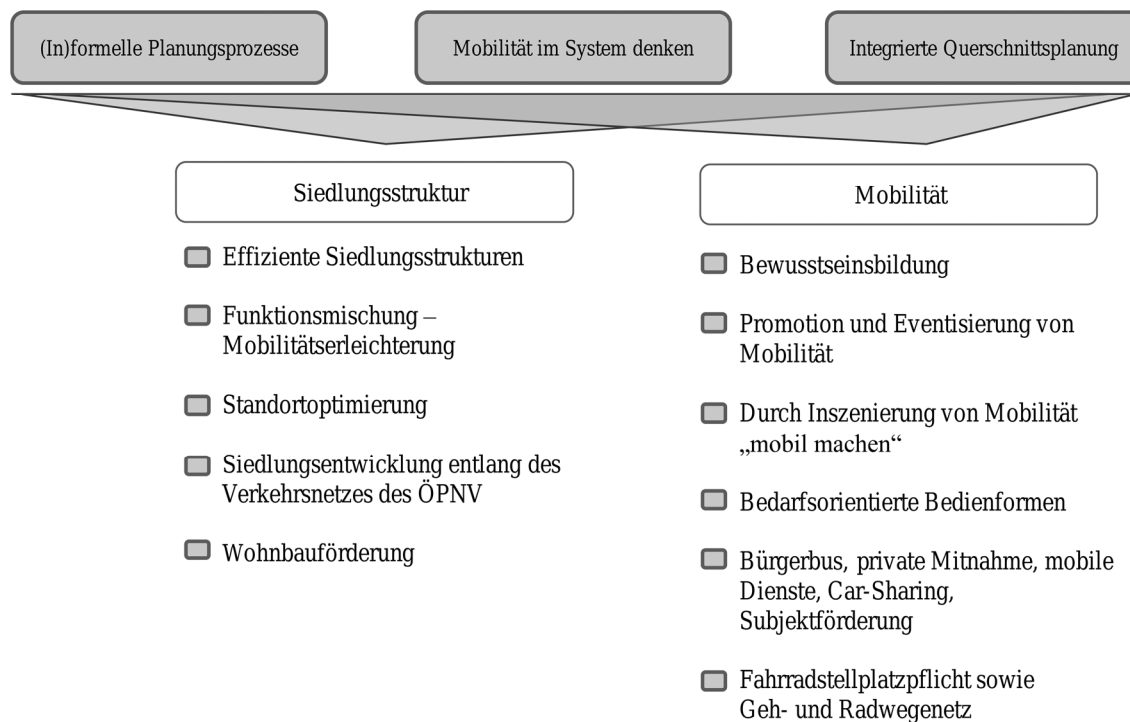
(In)formelle Planungsprozesse

Mobilität im System denken

Integrierte Querschnittsplanung

Siedlungsstruktur

Effiziente Siedlungsstrukturen

Funktionsmischung – Mobilitätserleichterung

Standortoptimierung

Siedlungsentwicklung entlang des Verkehrsnetzes des ÖPNV

Wohnbauförderung

Mobilität

Bewusstseinsbildung

Promotion und Eventisierung von Mobilität

Durch Inszenierung von Mobilität „mobil machen“

Bedarfsorientierte Bedienformen

Bürgerbus, private Mitnahme, mobile Dienste, Car-Sharing, Subjektförderung

Fahrradstellplatzpflicht sowie Geh- und Radwegenetz